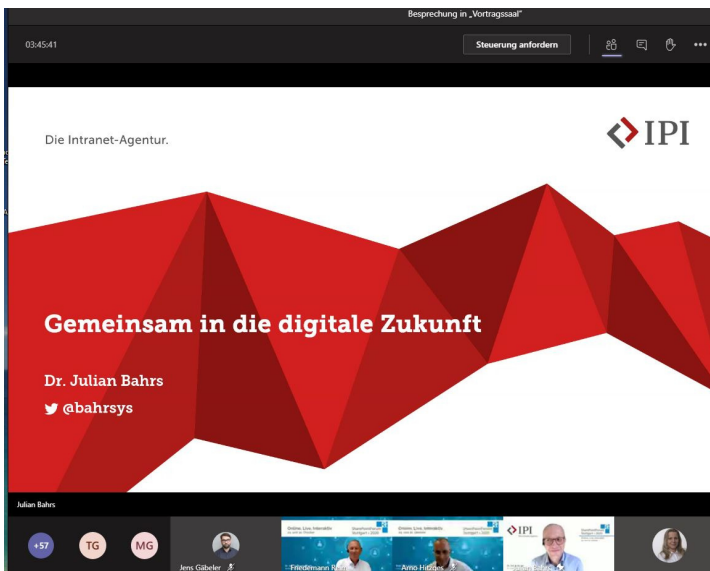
Besprechung in „Vortragssaal"

03:45:41

Steuerung anfordern

Die Intranet-Agentur.

IPI

Gemeinsam in die digitale Zukunft

Dr. Julian Bahrs

@bahrsys

Julian Bahrs

+57

TG

MG

Jens Gäbeler

Friedemann R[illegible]

Arno Hitzges

IPI

Julian Bahrs